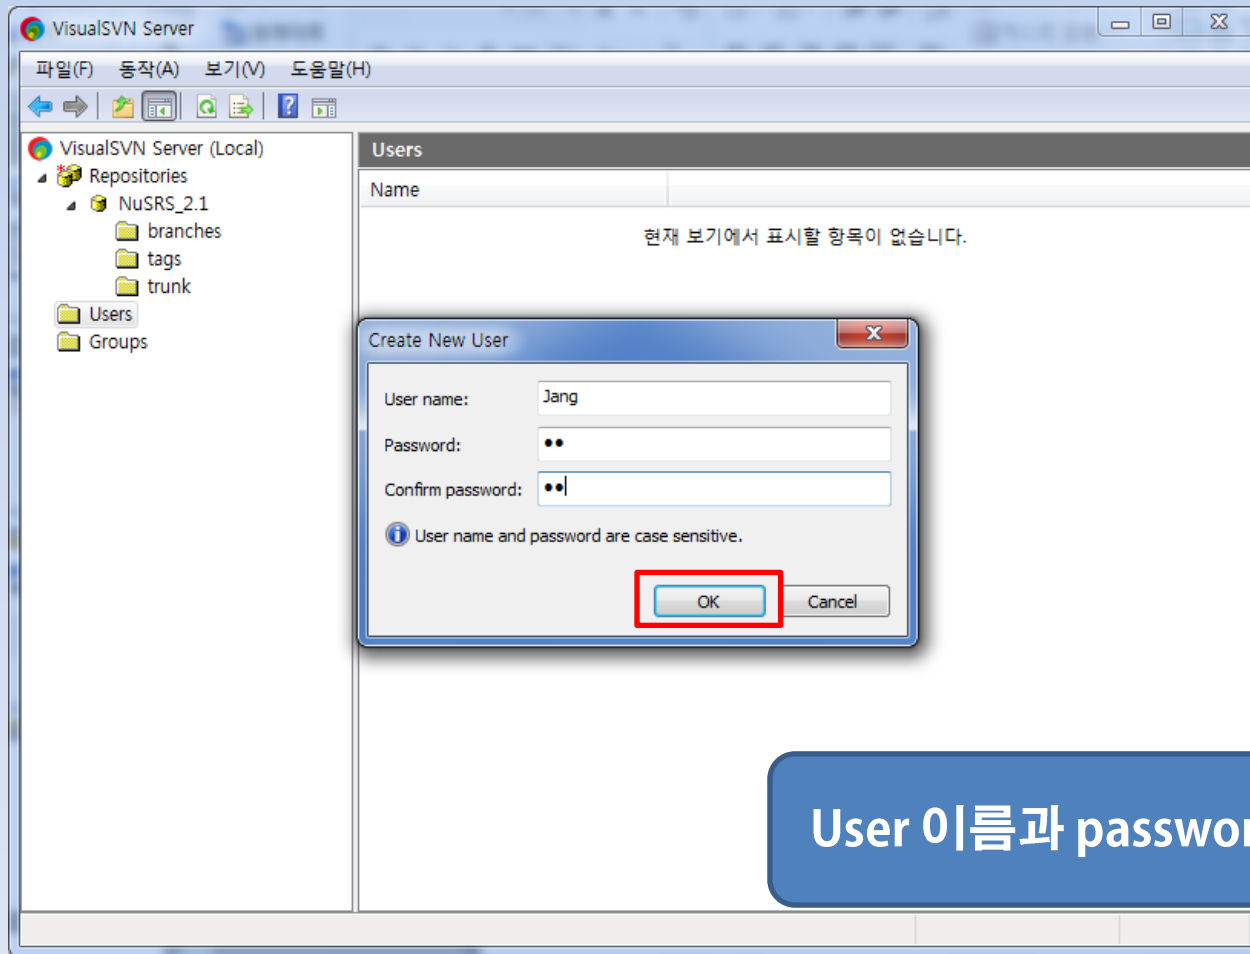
VisualSVN Server

파일(F) 동작(A) 보기(V) 도움말(H)

VisualSVN Server (Local)
Repositories
NuSRS_2.1
branches
tags
trunk
Users
Groups

Users

Name

현재 보기에서 표시할 항목이 없습니다.

Create New User

User name: Jang

Password: ••

Confirm password: ••

User name and password are case sensitive.

OK

Cancel

User 이름과 passwo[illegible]